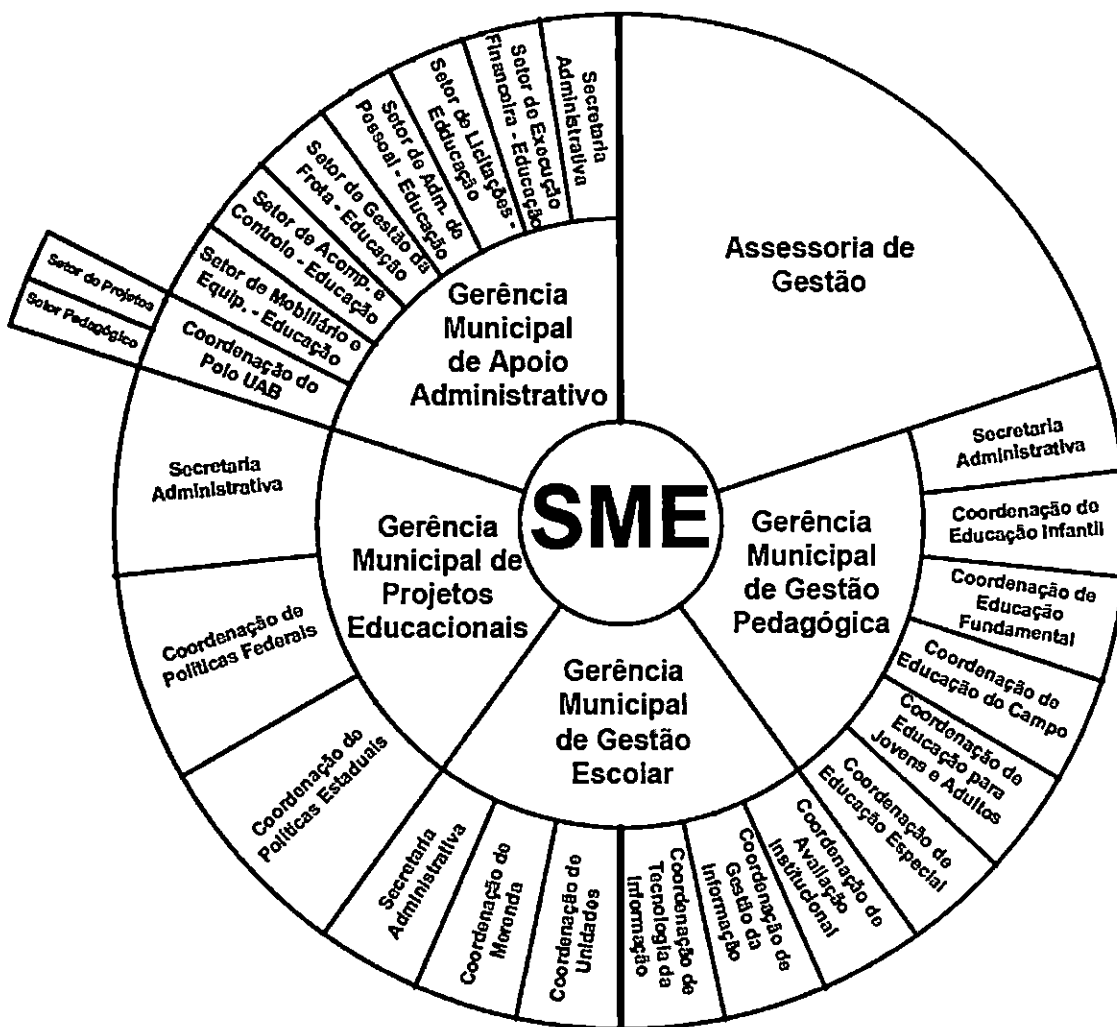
SME

Gerência Municipal de Apoio Administrativo

Secretaria Administrativa

Setor de Execução Financeira - Educação -

Setor de Licitações - Educação

Setor de Adm. de Pessoal - Educação

Setor de Gestão da Frota - Educação

Setor de Acomp. e Controle - Educação

Setor de Mobiliário e Equip. - Educação

Coordenação do Polo UAB

Setor de Projetos

Setor Pedagógico

Assessoria de Gestão

Gerência Municipal de Gestão Pedagógica

Secretaria Administrativa

Coordenação de Educação Infantil

Coordenação de Educação Fundamental

Coordenação de Educação do Campo

Coordenação de Educação para Jovens e Adultos

Coordenação de Educação Especial

Gerência Municipal de Gestão Escolar

Coordenação de Avaliação Institucional

Coordenação de Gestão da Informação

Coordenação de Tecnologia da Informação

Coordenação de Unidades

Coordenação de Merenda

Secretaria Administrativa

Gerência Municipal de Projetos Educacionais

Secretaria Administrativa

Coordenação de Políticas Federais

Coordenação de Políticas Estaduais